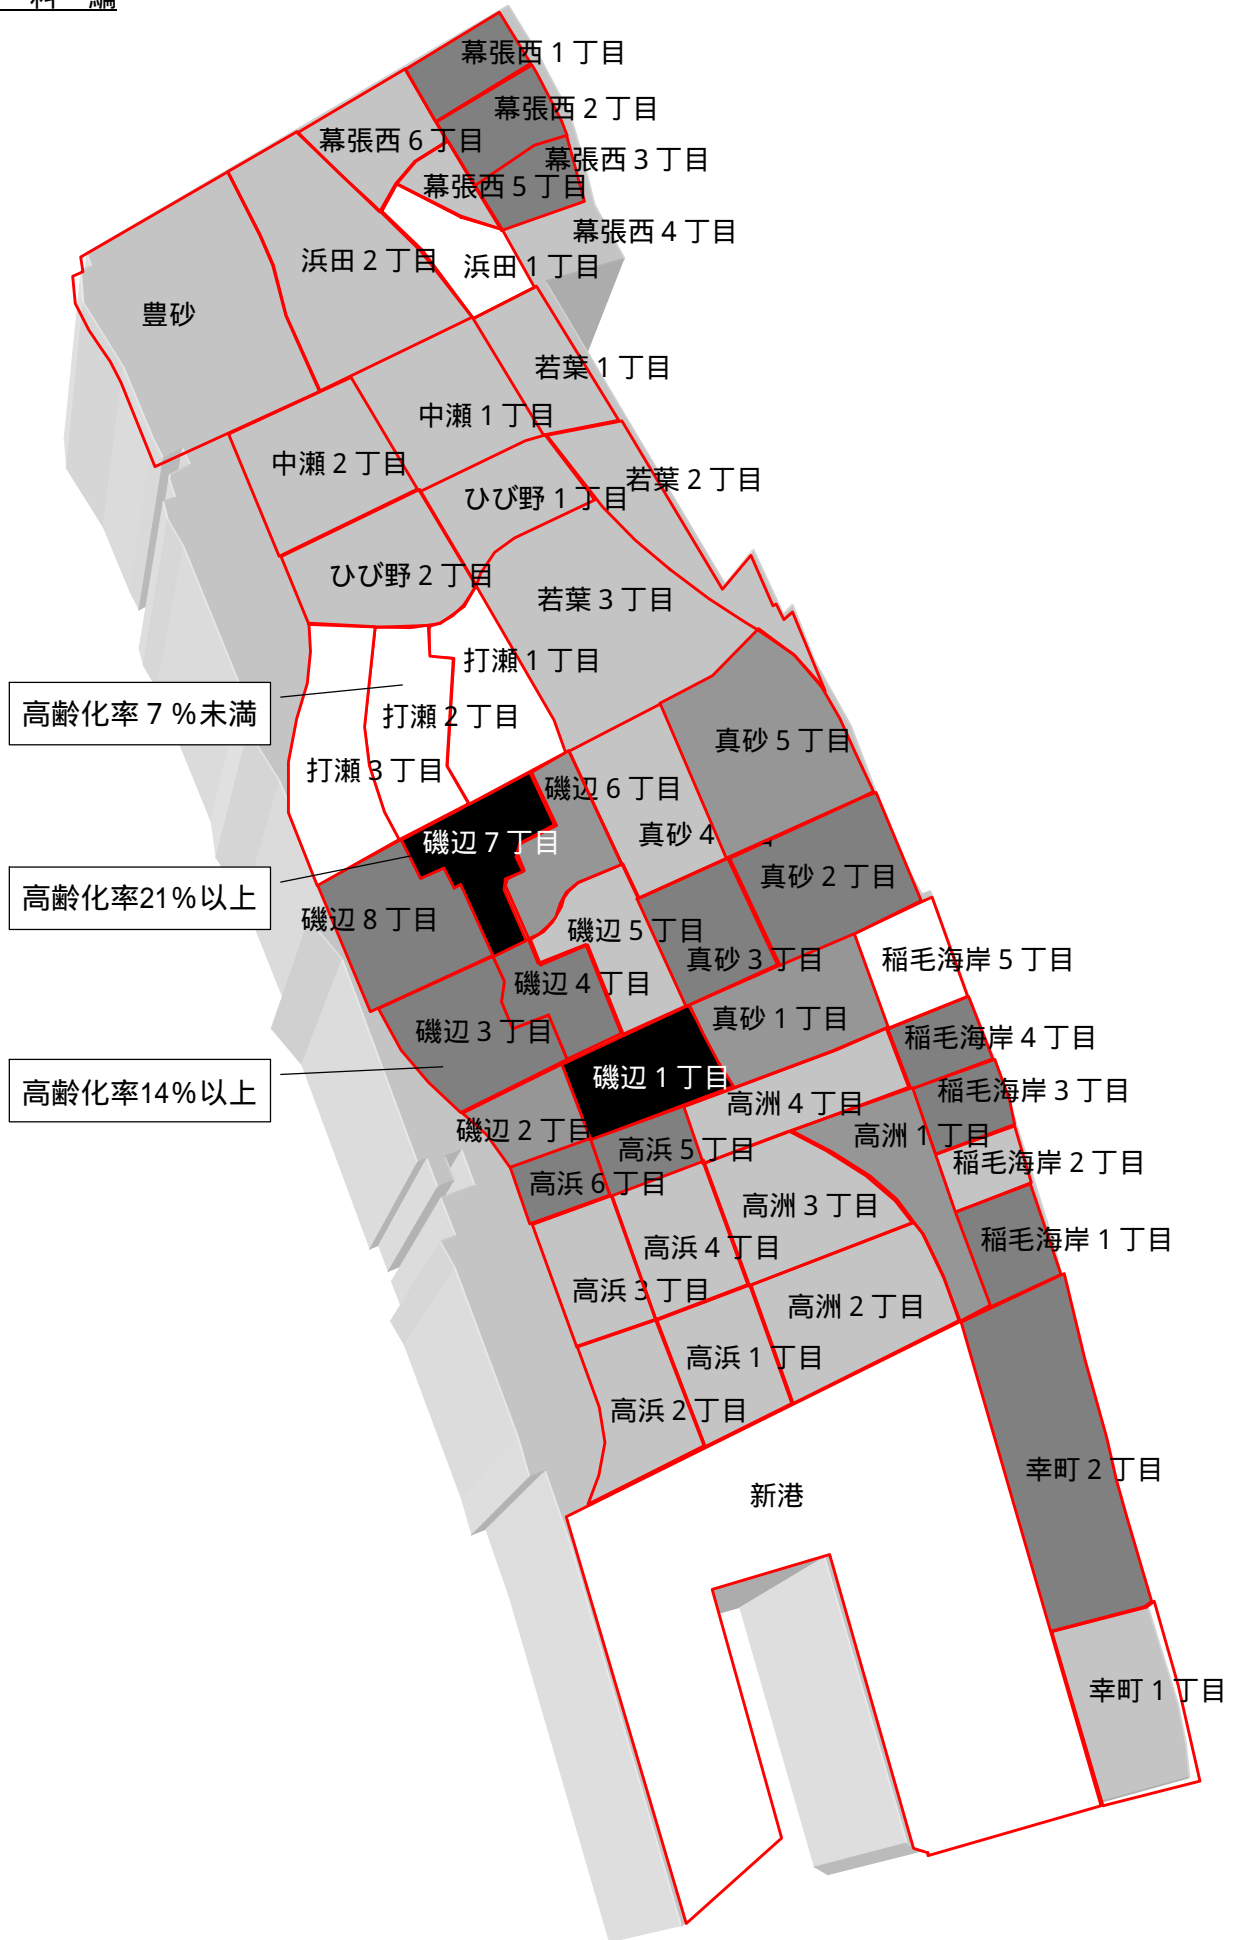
料　編

幕張西１丁目
幕張西２丁目
幕張西６丁目
幕張西３丁目
幕張西５丁目
幕張西４丁目
浜田２丁目
浜田１丁目
豊砂
若葉１丁目
中瀬１丁目
中瀬２丁目
ひび野１丁目
若葉２丁目
ひび野２丁目
若葉３丁目
打瀬１丁目
高齢化率７%未満
打瀬２丁目
真砂５丁目
打瀬３丁目
磯辺６丁目
真砂４
磯辺７丁目
高齢化率21%以上
真砂２丁目
磯辺８丁目
磯辺５丁目
真砂３丁目
稲毛海岸５丁目
磯辺４丁目
真砂１丁目
磯辺３丁目
稲毛海岸４丁目
高齢化率14%以上
磯辺１丁目
稲毛海岸３丁目
高洲４丁目
磯辺２丁目
高洲１丁目
高浜５丁目
稲毛海岸２丁目
高浜６丁目
高洲３丁目
稲毛海岸１丁目
高浜４丁目
高浜３丁目
高洲２丁目
高浜１丁目
高浜２丁目
幸町２丁目
新港
幸町１丁目